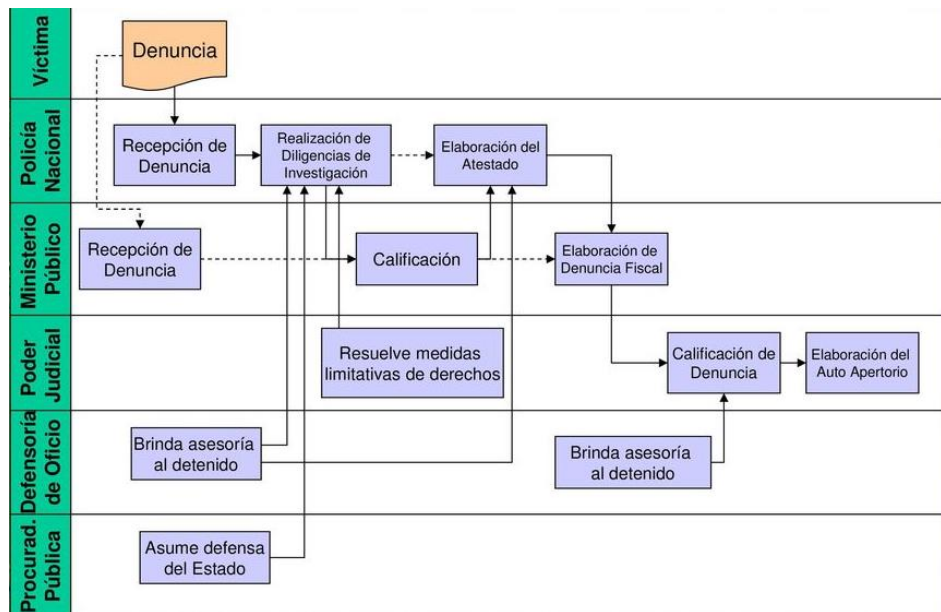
Víctima

Denuncia

Policía Nacional

Recepción de Denuncia

Realización de Diligencias de Investigación

Elaboración del Atestado

Ministerio Público

Recepción de Denuncia

Calificación

Elaboración de Denuncia Fiscal

Poder Judicial

Resuelve medidas limitativas de derechos

Calificación de Denuncia

Elaboración del Auto Apertorio

Defensoría de Oficio

Brinda asesoría al detenido

Brinda asesoría al detenido

Procurad. Pública

Asume defensa del Estado